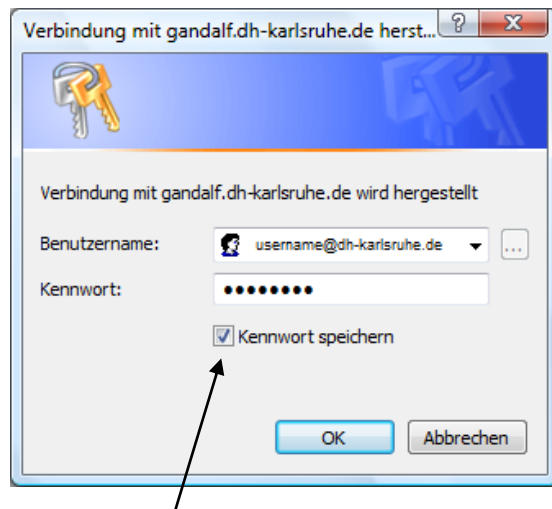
Verbindung mit gandalf.dh-karlsruhe.de herst...

?

X

Verbindung mit gandalf.dh-karlsruhe.de wird hergestellt

Benutzername: username@dh-karlsruhe.de

...

Kennwort: ●●●●●●●●

Kennwort speichern

OK

Abbrechen